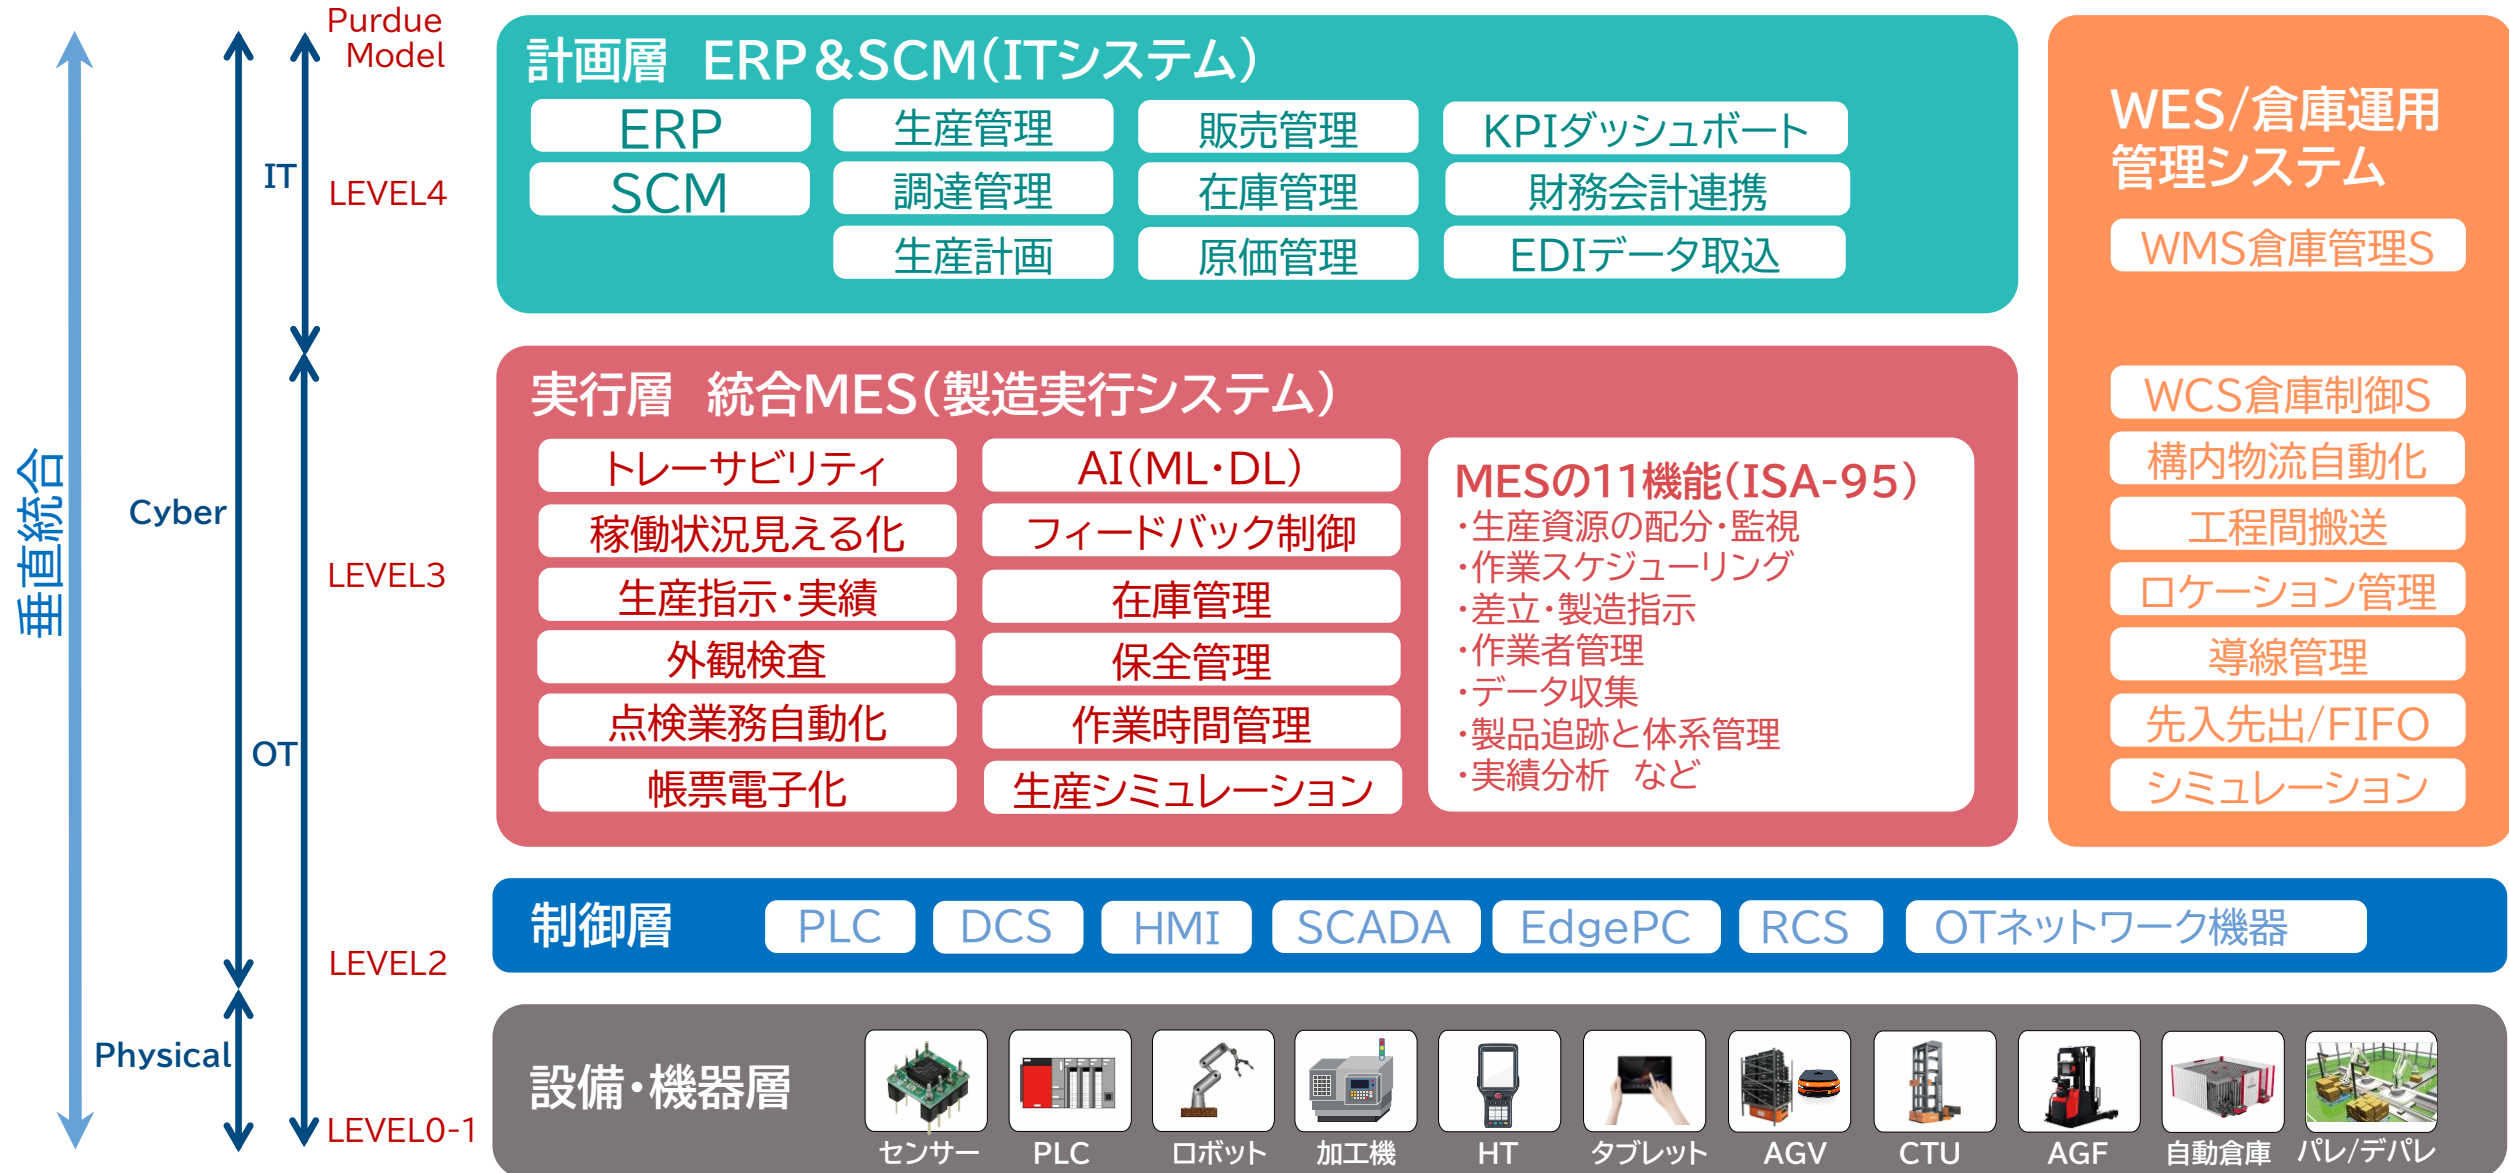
Purdue Model

垂直統合

IT

Cyber

OT

Physical

LEVEL4

LEVEL3

LEVEL2

LEVEL0-1

計画層　ERP＆SCM（ITシステム）

ERP

SCM

生産管理

調達管理

生産計画

販売管理

在庫管理

原価管理

KPIダッシュボート

財務会計連携

EDIデータ取込

実行層　統合MES（製造実行システム）

トレーサビリティ

稼働状況見える化

生産指示・実績

外観検査

点検業務自動化

帳票電子化

AI（ML・DL）

フィードバック制御

在庫管理

保全管理

作業時間管理

生産シミュレーション

MESの11機能（ISA-95）
・生産資源の配分・監視
・作業スケジューリング
・差立・製造指示
・作業者管理
・データ収集
・製品追跡と体系管理
・実績分析　など

WES/倉庫運用管理システム

WMS倉庫管理S

WCS倉庫制御S

構内物流自動化

工程間搬送

ロケーション管理

導線管理

先入先出/FIFO

シミュレーション

制御層

PLC

DCS

HMI

SCADA

EdgePC

RCS

OTネットワーク機器

設備・機器層

センサー

PLC

ロボット

加工機

HT

タブレット

AGV

CTU

AGF

自動倉庫

パレ/デパレ